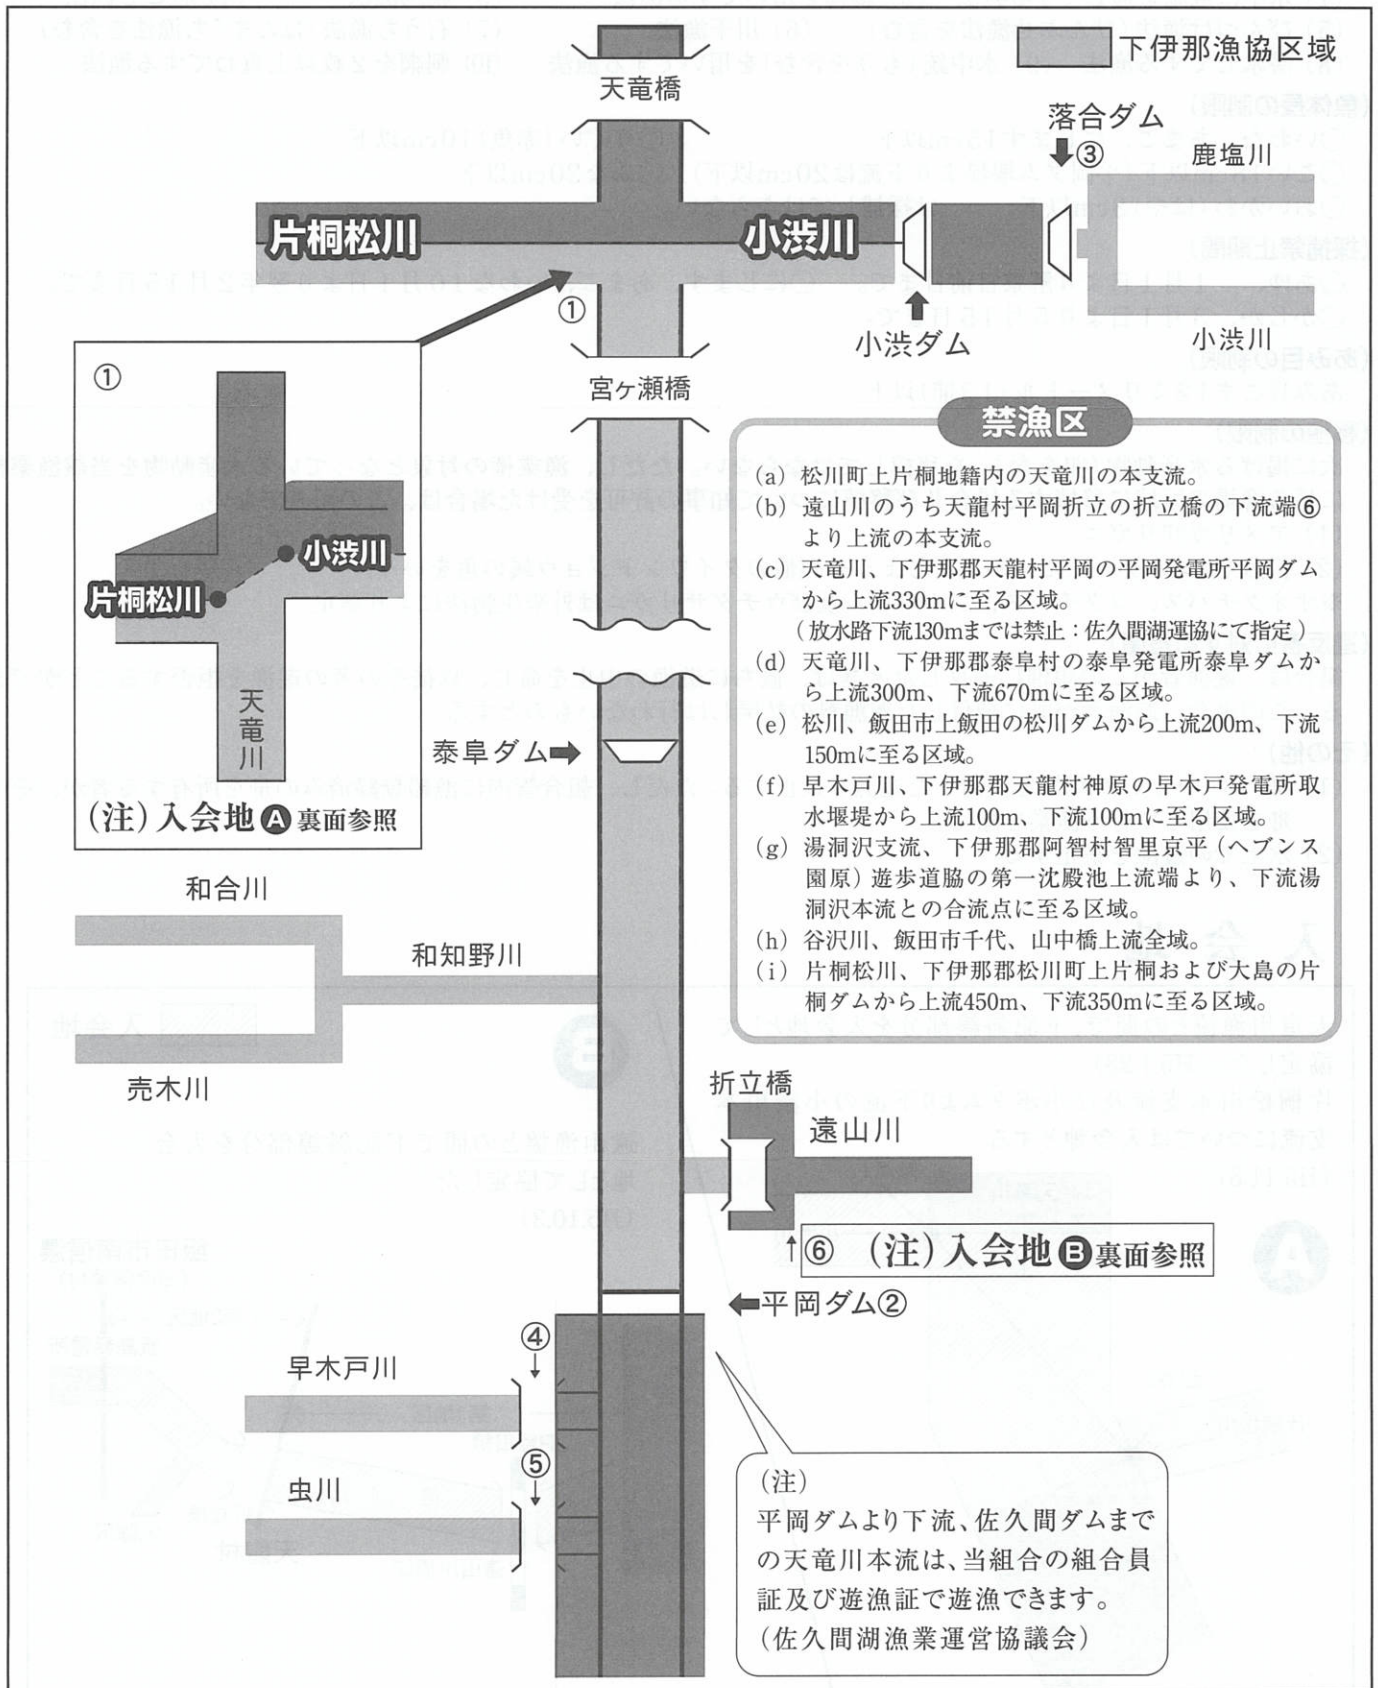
下伊那漁協区域

天竜橋

落合ダム
③

鹿塩川

片桐松川

小渋川

①

小渋ダム

小渋川

宮ヶ瀬橋

①

小渋川

片桐松川

天竜川

（注）入会地Ⓐ裏面参照

禁漁区

(a) 松川町上片桐地籍内の天竜川の本支流。
(b) 遠山川のうち天龍村平岡折立の折立橋の下流端⑥より上流の本支流。
(c) 天竜川、下伊那郡天龍村平岡の平岡発電所平岡ダムから上流330mに至る区域。
（放水路下流130mまでは禁止：佐久間湖運協にて指定）
(d) 天竜川、下伊那郡泰阜村の泰阜発電所泰阜ダムから上流300m、下流670mに至る区域。
(e) 松川、飯田市上飯田の松川ダムから上流200m、下流150mに至る区域。
(f) 早木戸川、下伊那郡天龍村神原の早木戸発電所取水堰堤から上流100m、下流100mに至る区域。
(g) 湯洞沢支流、下伊那郡阿智村智里京平（ヘブンス園原）遊歩道脇の第一沈殿池上流端より、下流湯洞沢本流との合流点に至る区域。
(h) 谷沢川、飯田市千代、山中橋上流全域。
(i) 片桐松川、下伊那郡松川町上片桐および大島の片桐ダムから上流450m、下流350mに至る区域。

泰阜ダム

和合川

和知野川

売木川

折立橋

遠山川

⑥ （注）入会地Ⓑ裏面参照

平岡ダム②

④

早木戸川

⑤

虫川

（注）
平岡ダムより下流、佐久間ダムまでの天竜川本流は、当組合の組合員証及び遊漁証で遊漁できます。
（佐久間湖漁業運営協議会）